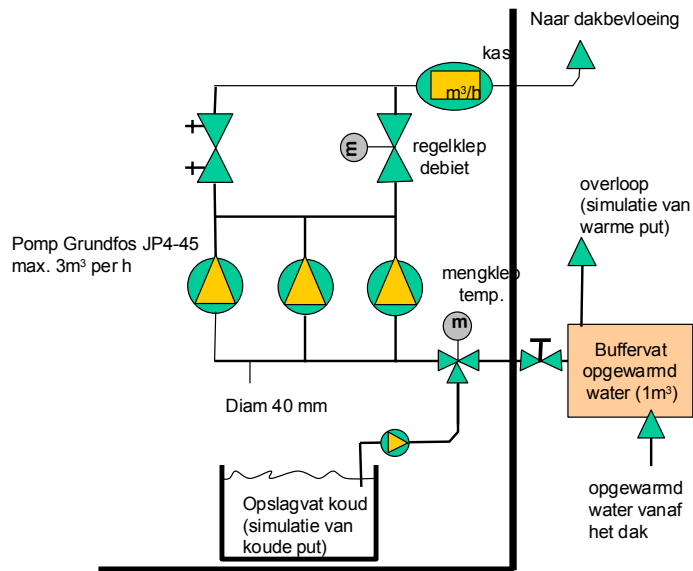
Naar dakbevloeing

kas

m³/h

regelklep debiet

overloop (simulatie van warme put)

Pomp Grundfos JP4-45 max. 3m³ per h

mengklep temp.

m

Buffervat opgewarmd water (1m³)

Diam 40 mm

Opslagvat koud (simulatie van koude put)

opgewarmd water vanaf het dak